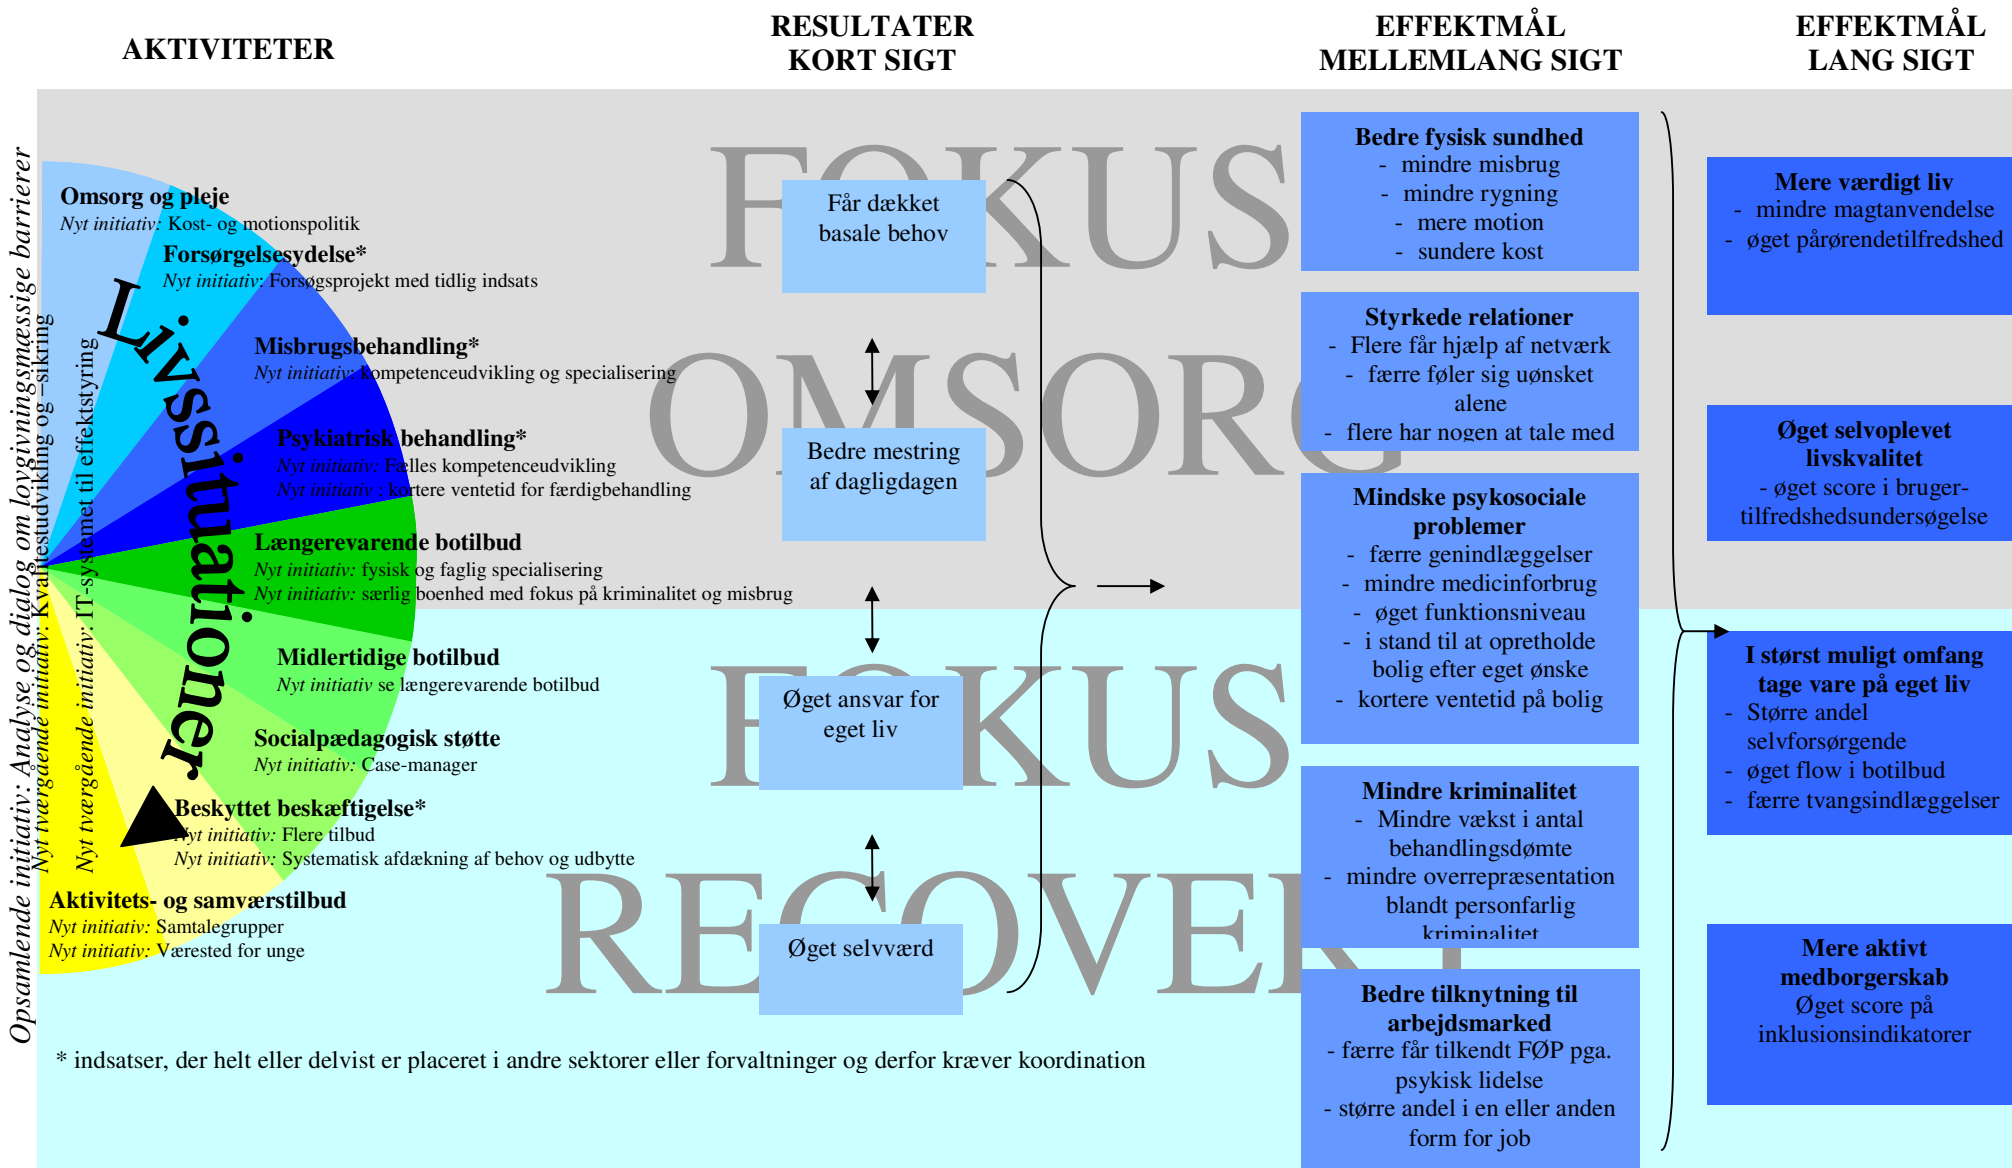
AKTIVITETER

RESULTATER KORT SIGT

EFFEKTMÅL MELLEMLANG SIGT

EFFEKTMÅL LANG SIGT

Opsamlende initiativ: Analyse og dialog om lovgivningsmæssige barrierer

Nyt tværgående initiativ: Kvalitetsudvikling og –sikring

Nyt tværgående initiativ: IT-systemet til effektstyring

Livssituationer

Omsorg og pleje
Nyt initiativ: Kost- og motionspolitik

Forsørgelsesydelse*
Nyt initiativ: Forsøgsprojekt med tidlig indsats

Misbrugsbehandling*
Nyt initiativ: kompetenceudvikling og specialisering

Psykiatrisk behandling*
Nyt initiativ: Fælles kompetenceudvikling
Nyt initiativ : kortere ventetid for færdigbehandling

Længerevarende botilbud
Nyt initiativ: fysisk og faglig specialisering
Nyt initiativ: særlig boenhed med fokus på kriminalitet og misbrug

Midlertidige botilbud
Nyt initiativ se længerevarende botilbud

Socialpædagogisk støtte
Nyt initiativ: Case-manager

Beskyttet beskæftigelse*
Nyt initiativ: Flere tilbud
Nyt initiativ: Systematisk afdækning af behov og udbytte

Aktivitets- og samværstilbud
Nyt initiativ: Samtalegrupper
Nyt initiativ: Værested for unge

FOKUS OMSORG

FOKUS RECOVERY

Får dækket basale behov

Bedre mestring af dagligdagen

Øget ansvar for eget liv

Øget selvværd

Bedre fysisk sundhed
- mindre misbrug
- mindre rygning
- mere motion
- sundere kost

Styrkede relationer
- Flere får hjælp af netværk
- færre føler sig uønsket alene
- flere har nogen at tale med

Mindske psykosociale problemer
- færre genindlæggelser
- mindre medicinforbrug
- øget funktionsniveau
- i stand til at opretholde bolig efter eget ønske
- kortere ventetid på bolig

Mindre kriminalitet
- Mindre vækst i antal behandlingsdømte
- mindre overrepræsentation blandt personfarlig kriminalitet

Bedre tilknytning til arbejdsmarked
- færre får tilkendt FØP pga. psykisk lidelse
- større andel i en eller anden form for job

Mere værdigt liv
- mindre magtanvendelse
- øget pårørendetilfredshed

Øget selvoplevet livskvalitet
- øget score i bruger-tilfredshedsundersøgelse

I størst muligt omfang tage vare på eget liv
- Større andel selvforsørgende
- øget flow i botilbud
- færre tvangsindlæggelser

Mere aktivt medborgerskab
Øget score på inklusionsindikatorer

* indsatser, der helt eller delvist er placeret i andre sektorer eller forvaltninger og derfor kræver koordination